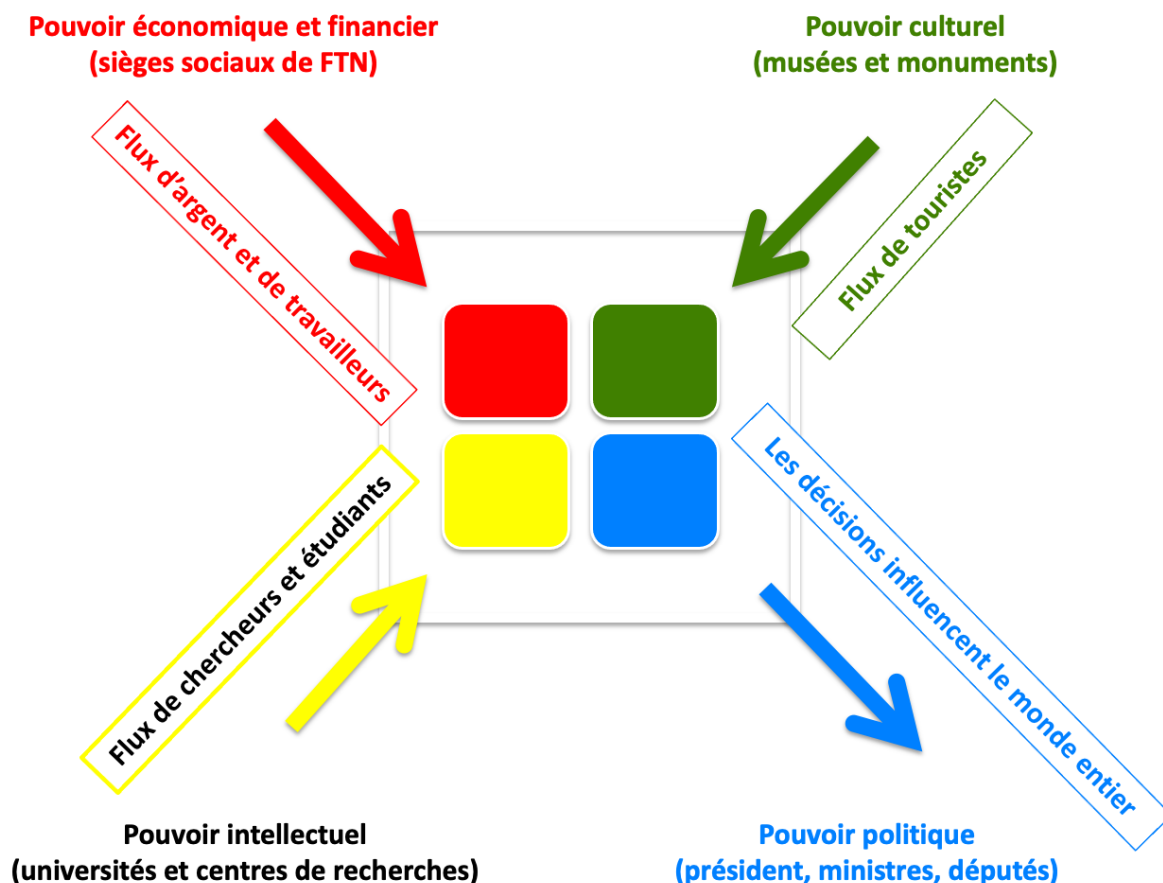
Pouvoir économique et financier
(sièges sociaux de FTN)

Pouvoir culturel
(musées et monuments)

Flux d'argent et de travailleurs

Flux de touristes

Flux de chercheurs et étudiants

Les décisions influencent le monde entier

Pouvoir intellectuel
(universités et centres de recherches)

Pouvoir politique
(président, ministres, députés)